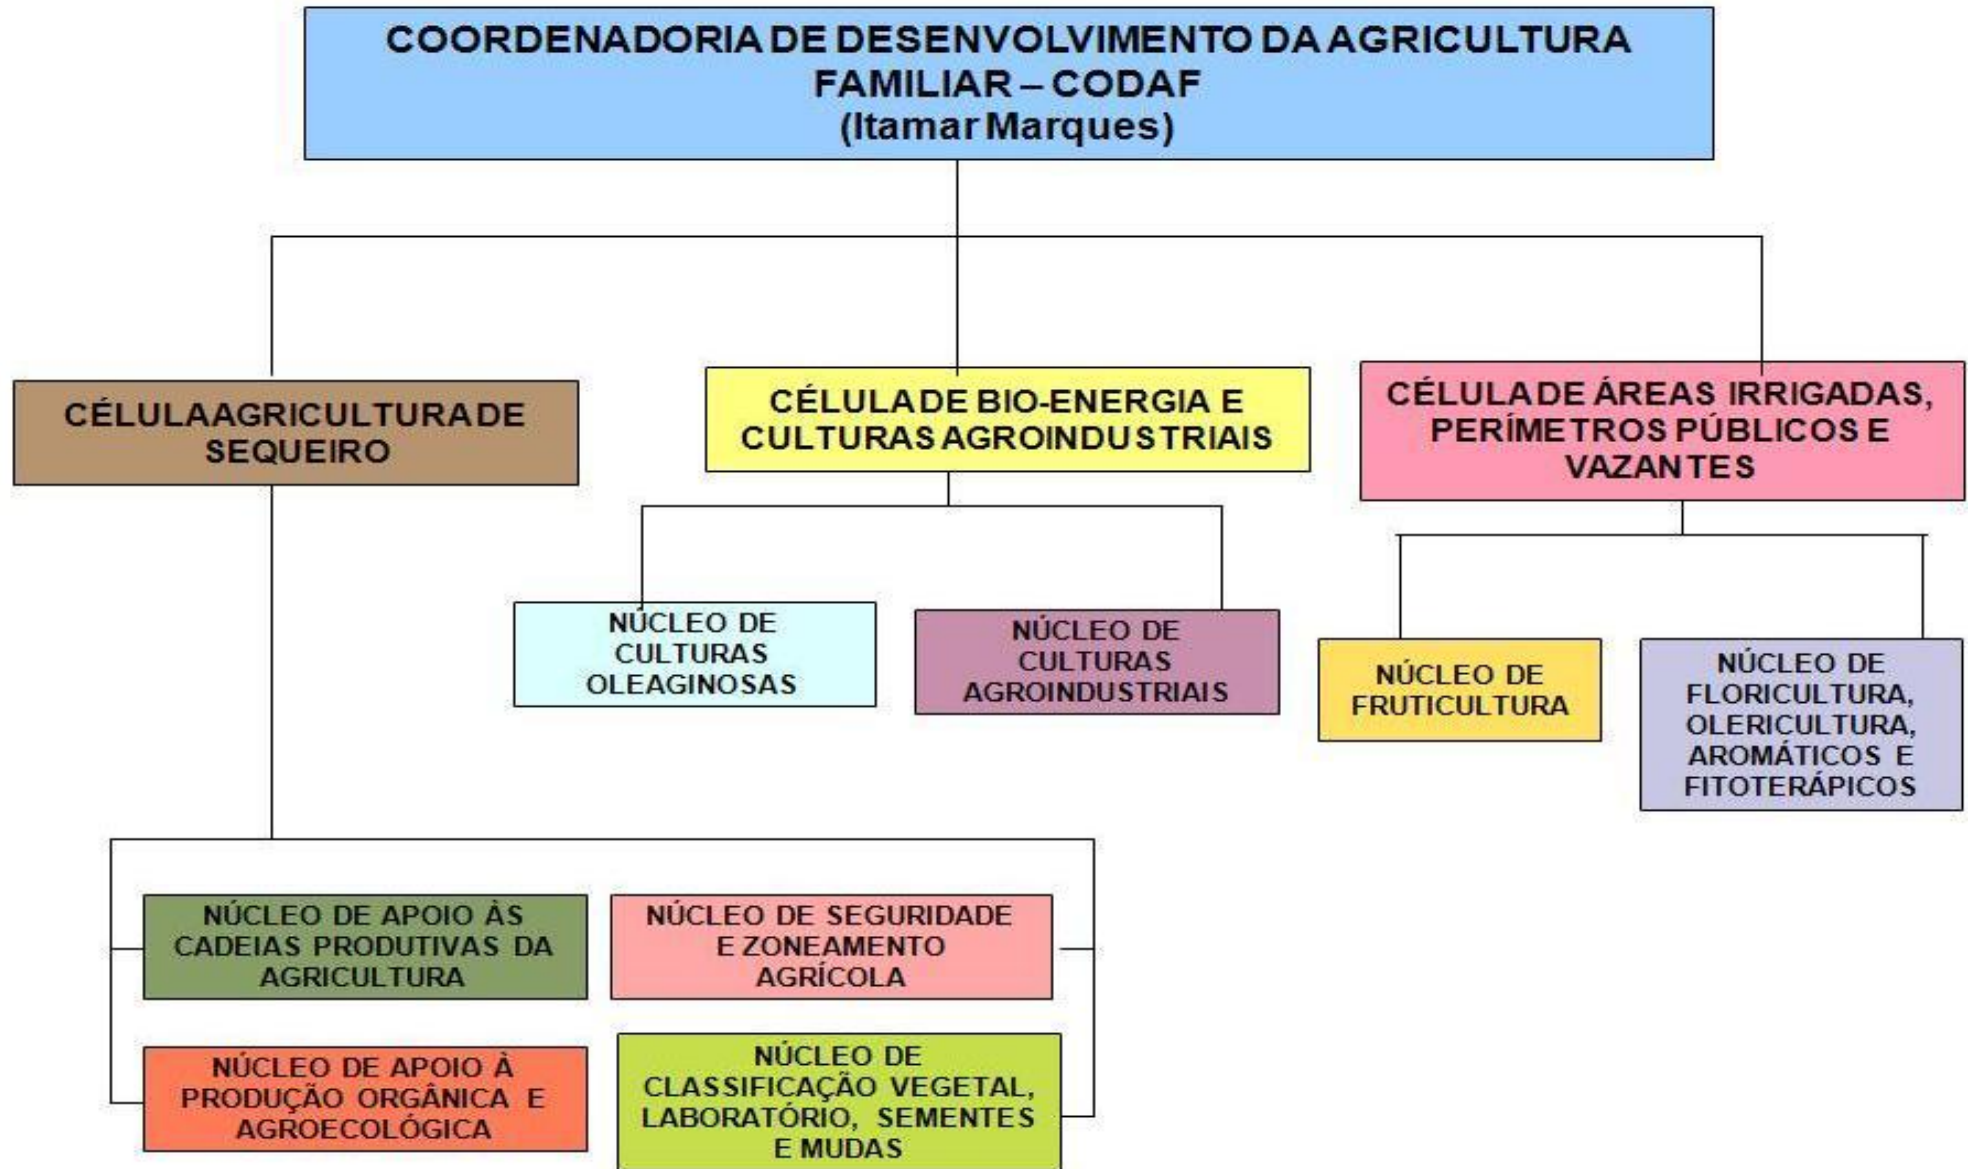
COORDENADORIA DE DESENVOLVIMENTO DA AGRICULTURA FAMILIAR – CODAF
(Itamar Marques)

CÉLULA AGRICULTURA DE SEQUEIRO

CÉLULA DE BIO-ENERGIA E CULTURAS AGROINDUSTRIAIS

CÉLULA DE ÁREAS IRRIGADAS, PERÍMETROS PÚBLICOS E VAZANTES

NÚCLEO DE CULTURAS OLEAGINOSAS

NÚCLEO DE CULTURAS AGROINDUSTRIAIS

NÚCLEO DE FRUTICULTURA

NÚCLEO DE FLORICULTURA, OLERICULTURA, AROMÁTICOS E FITOTERÁPICOS

NÚCLEO DE APOIO ÀS CADEIAS PRODUTIVAS DA AGRICULTURA

NÚCLEO DE SEGURIDADE E ZONEAMENTO AGRÍCOLA

NÚCLEO DE APOIO À PRODUÇÃO ORGÂNICA E AGROECOLÓGICA

NÚCLEO DE CLASSIFICAÇÃO VEGETAL, LABORATÓRIO, SEMENTES E MUDAS